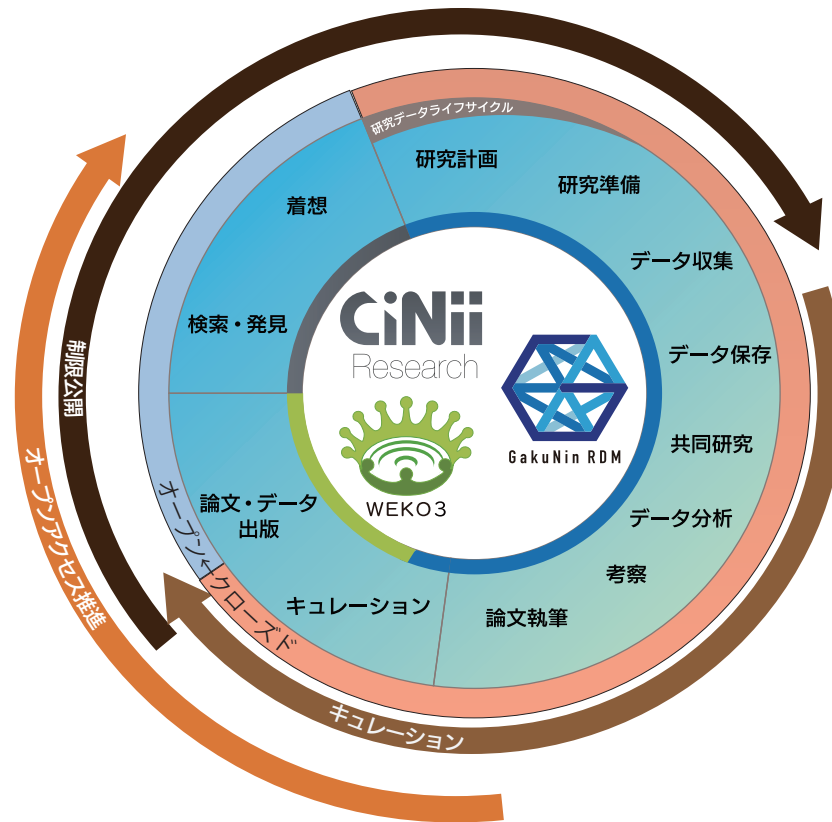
研究データライフサイクル

研究計画

研究準備

データ収集

データ保存

共同研究

データ分析

考察

論文執筆

キュレーション

論文・データ出版

検索・発見

着想

CiNii Research

GakuNin RDM

WEKO3

オープン←クローズド

キュレーション

制限公開

オープンアクセス推進